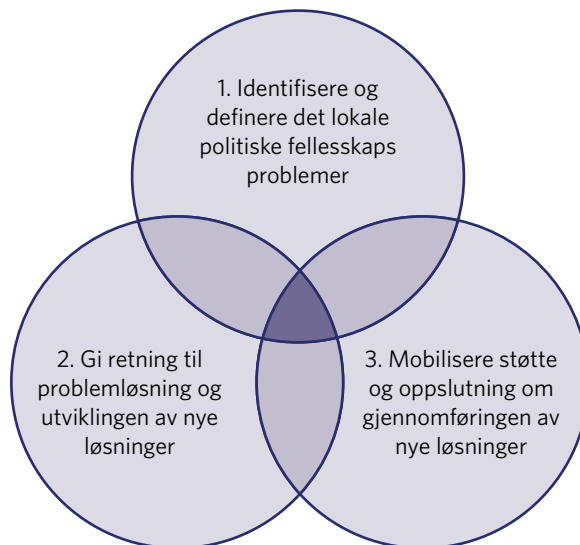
1. Identifisere og definere det lokale politiske fellesskaps problemer

2. Gi retning til problemløsning og utviklingen av nye løsninger

3. Mobilisere støtte og oppslutning om gjennomføringen av nye løsninger